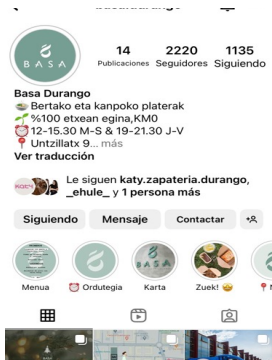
BASA

14 Publicaciones
2220 Seguidores
1135 Siguiendo

Basa Durango
Bertako eta kanpoko platerak
%100 etxean egina,KM0
12-15.30 M-S & 19-21.30 J-V
Untzillatx 9... más
Ver traducción

Le siguen katy.zapateria.durango, _ehule_ y 1 persona más

Siguiendo
Mensaje
Contactar

BASA

Menua
Ordutegia
Karta
Zuek!